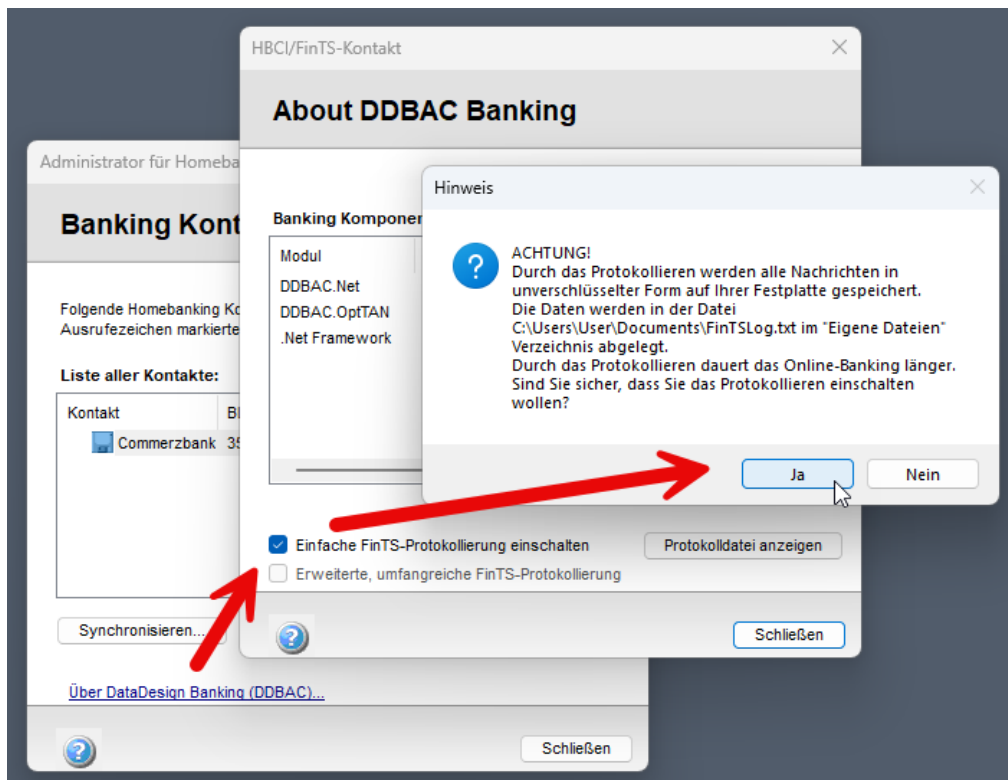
HBCI/FinTS-Kontakt

About DDBAC Banking

Administrator für Homeba

Banking Kont

Folgende Homebanking Ko
Ausrufezeichen markierte

Liste aller Kontakte:

| Kontakt | Bl |
|---|---|
| Commerzbank | 35 |

Synchronisieren...

Über DataDesign Banking (DDBAC)...

Schließen

Banking Komponer

Modul
DDBAC.Net
DDBAC.OptTAN
.Net Framework

Einfache FinTS-Protokollierung einschalten

Protokolldatei anzeigen

Erweiterte, umfangreiche FinTS-Protokollierung

Schließen

Hinweis

ACHTUNG!
Durch das Protokollieren werden alle Nachrichten in unverschlüsselter Form auf Ihrer Festplatte gespeichert.
Die Daten werden in der Datei C:\Users\User\Documents\FinTSLog.txt im "Eigene Dateien" Verzeichnis abgelegt.
Durch das Protokollieren dauert das Online-Banking länger.
Sind Sie sicher, dass Sie das Protokollieren einschalten wollen?

Ja

Nein